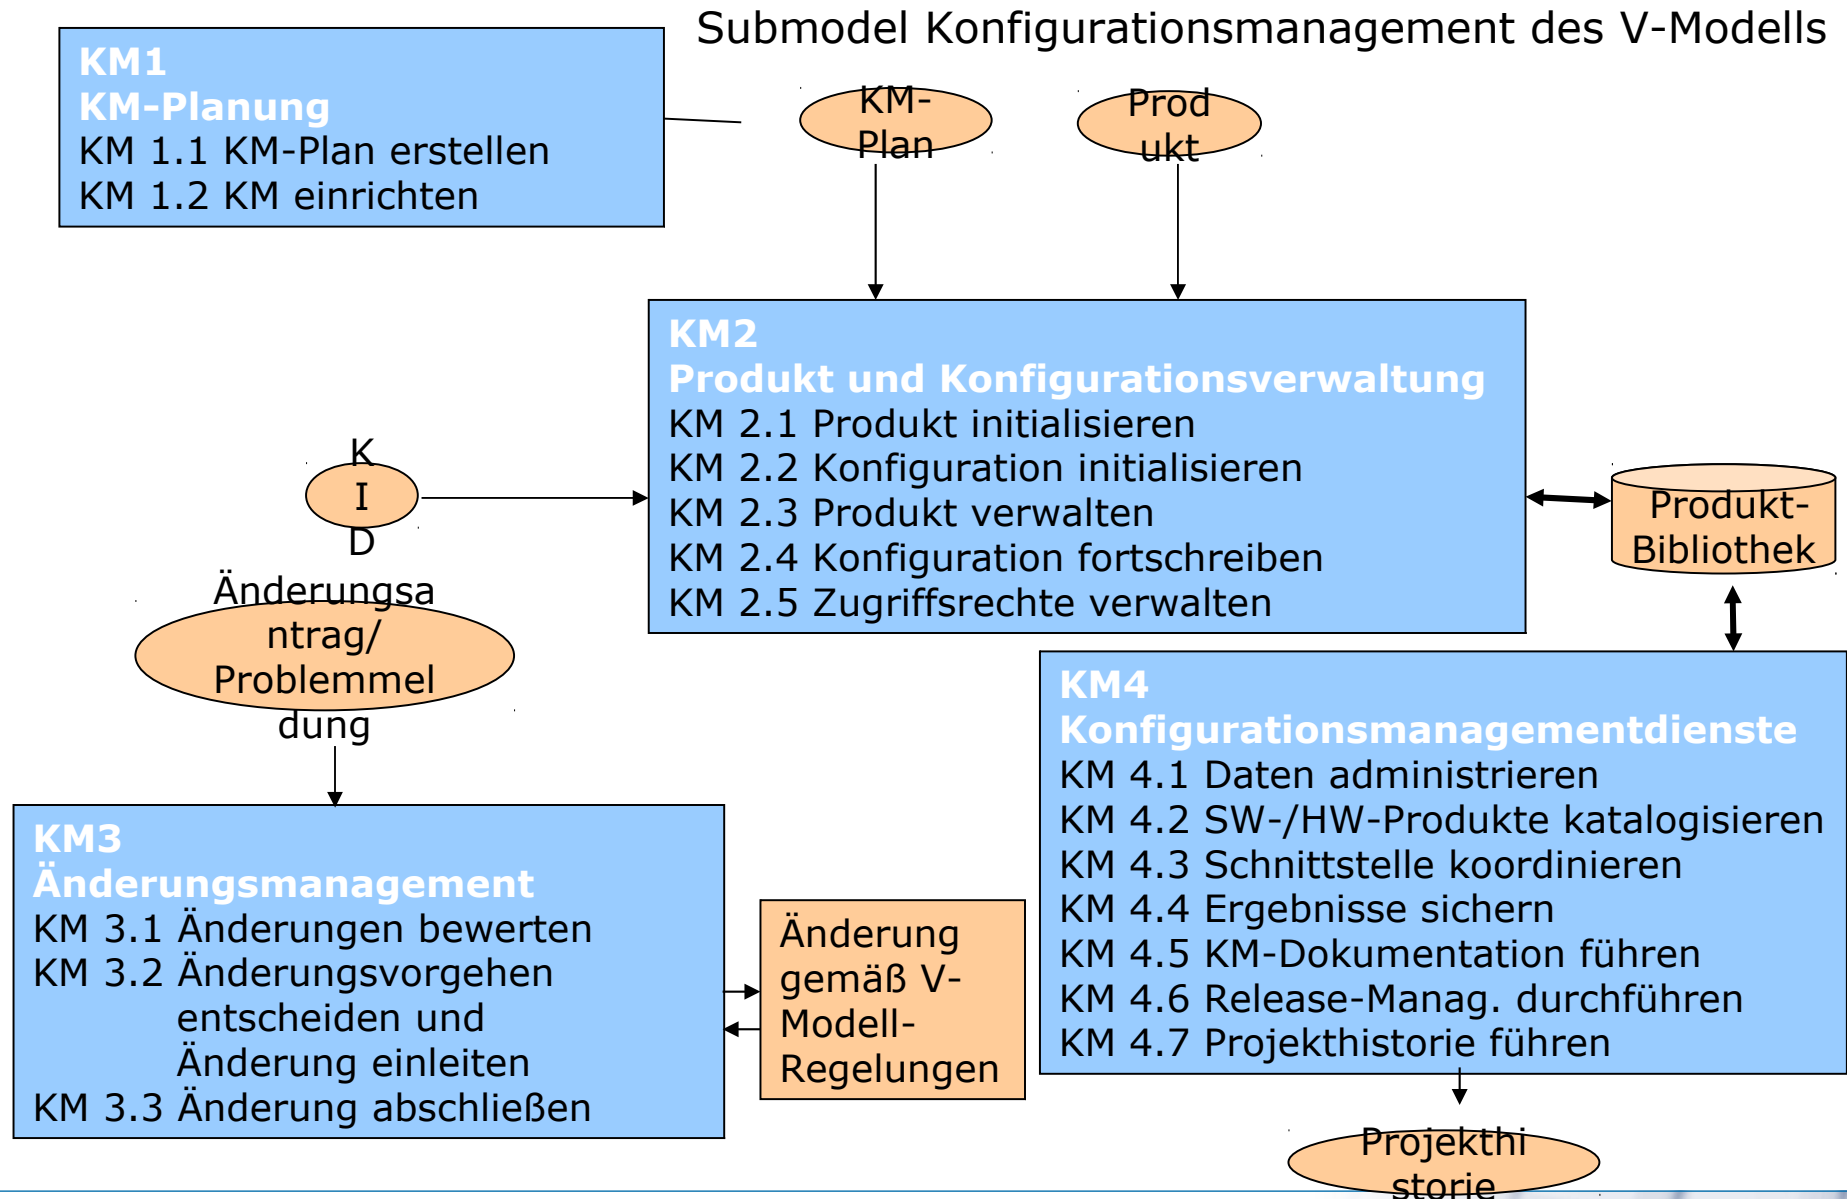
Submodel Konfigurationsmanagement des V-Modells

KM1
KM-Planung
KM 1.1 KM-Plan erstellen
KM 1.2 KM einrichten

KM-Plan

Produkt

KM2
Produkt und Konfigurationsverwaltung
KM 2.1 Produkt initialisieren
KM 2.2 Konfiguration initialisieren
KM 2.3 Produkt verwalten
KM 2.4 Konfiguration fortschreiben
KM 2.5 Zugriffsrechte verwalten

KID

Produkt-Bibliothek

Änderungsantrag/ Problemmeldung

KM4
Konfigurationsmanagementdienste
KM 4.1 Daten administrieren
KM 4.2 SW-/HW-Produkte katalogisieren
KM 4.3 Schnittstelle koordinieren
KM 4.4 Ergebnisse sichern
KM 4.5 KM-Dokumentation führen
KM 4.6 Release-Manag. durchführen
KM 4.7 Projekthistorie führen

KM3
Änderungsmanagement
KM 3.1 Änderungen bewerten
KM 3.2 Änderungsvorgehen entscheiden und Änderung einleiten
KM 3.3 Änderung abschließen

Änderung gemäß V-Modell-Regelungen

Projekthistorie